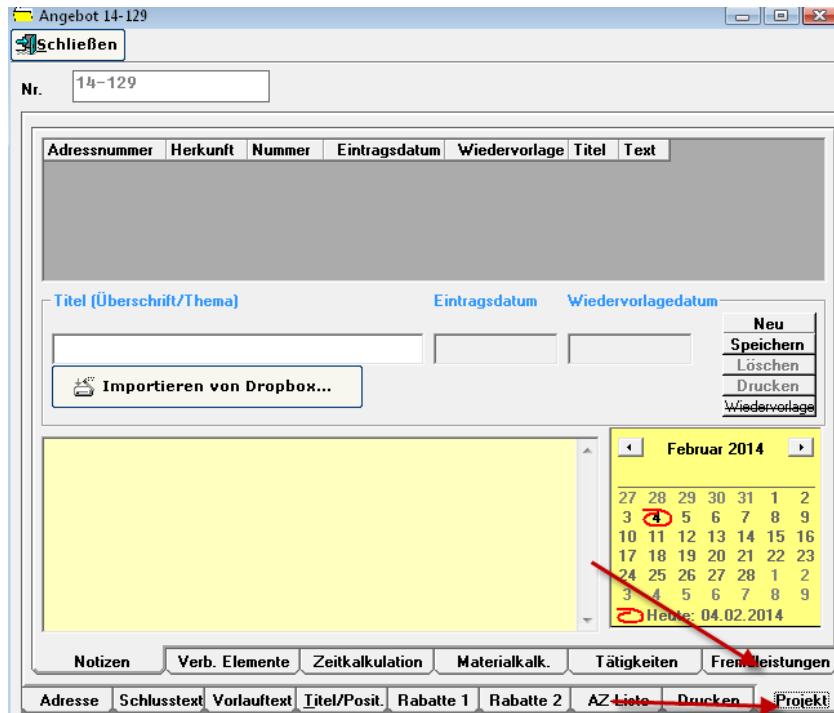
Angebot 14-129

Schließen

Nr. 14-129

| Adressnummer | Herkunft | Nummer | Eintragsdatum | Wiedervorlage | Titel | Text |
|---|---|---|---|---|---|---|

Titel (Überschrift/Thema)

Eintragsdatum

Wiedervorlagedatum

Neu
Speichern
Löschen
Drucken
Wiedervorlage

Importieren von Dropbox...

Februar 2014

| 27 | 28 | 29 | 30 | 31 | 1 | 2 |
|---|---|---|---|---|---|---|
| 3 | 4 | 5 | 6 | 7 | 8 | 9 |
| 10 | 11 | 12 | 13 | 14 | 15 | 16 |
| 17 | 18 | 19 | 20 | 21 | 22 | 23 |
| 24 | 25 | 26 | 27 | 28 | 1 | 2 |
| 3 | 4 | 5 | 6 | 7 | 8 | 9 |

Heute: 04.02.2014

Notizen | Verb. Elemente | Zeitkalkulation | Materialkalk. | Tätigkeiten | Fremdleistungen

Adresse | Schlusstext | Vorlauftext | Titel/Posit. | Rabatte 1 | Rabatte 2 | AZ-Liste | Drucken | Projekt